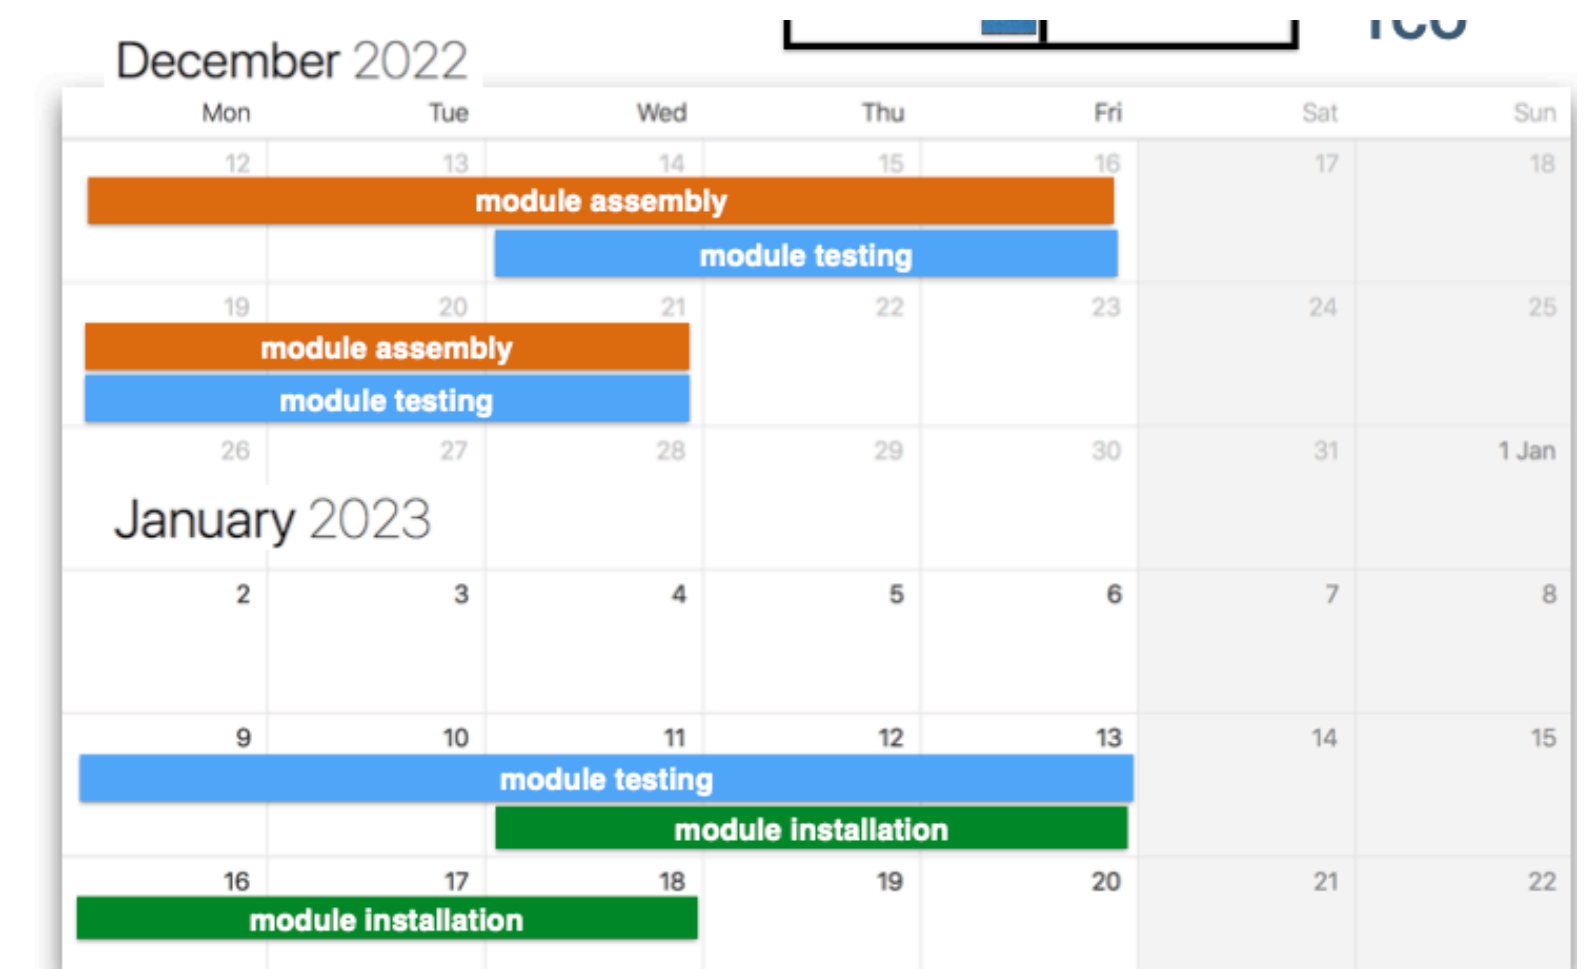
December 2022

| Mon | Tue | Wed | Thu | Fri | Sat | Sun |
|---|---|---|---|---|---|---|
| 12 | 13 | 14 | 15 | 16 | 17 | 18 |
| 19 | 20 | 21 | 22 | 23 | 24 | 25 |
| 26 | 27 | 28 | 29 | 30 | 31 | 1 Jan |
| 2 | 3 | 4 | 5 | 6 | 7 | 8 |
| 9 | 10 | 11 | 12 | 13 | 14 | 15 |
| 16 | 17 | 18 | 19 | 20 | 21 | 22 |

module assembly
module testing
module assembly
module testing

January 2023

module testing
module installation
module installation